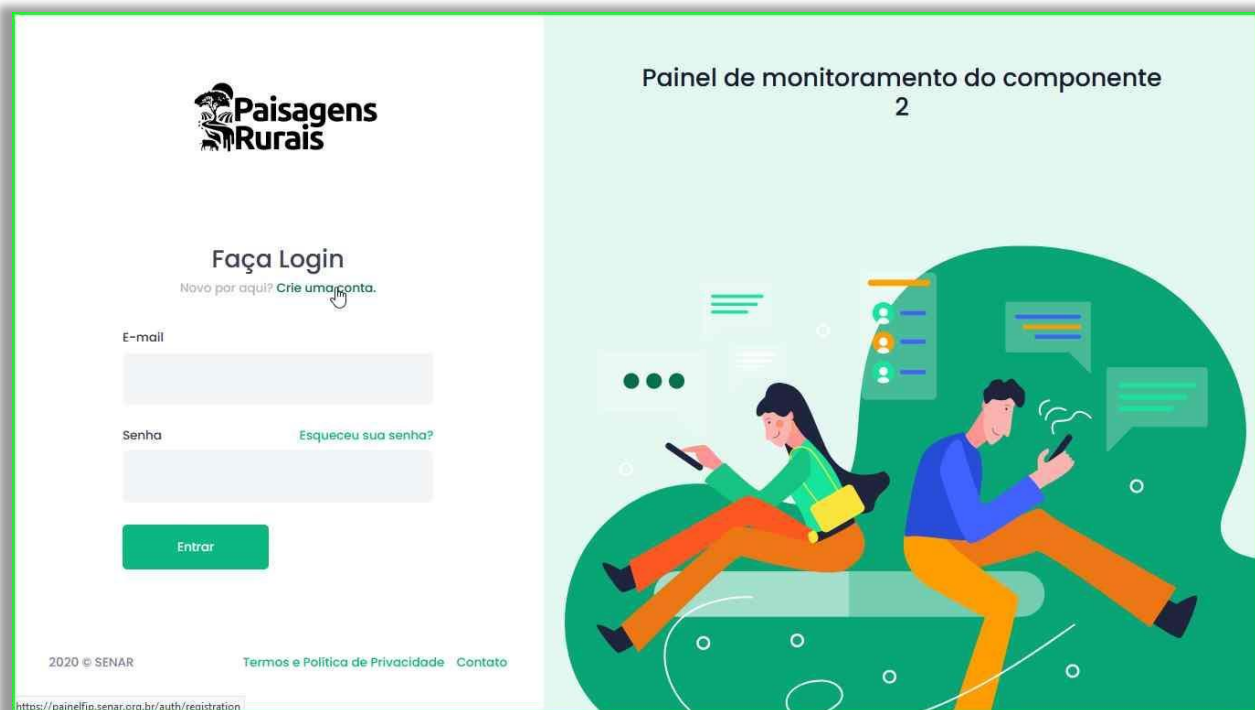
Paisagens Rurais

Faça Login
Novo por aqui? Crie uma conta.

E-mail

Senha
Esqueceu sua senha?

Entrar

2020 © SENAR
Termos e Política de Privacidade
Contato

https://painelfip.senar.org.br/auth/registration

Painel de monitoramento do componente 2